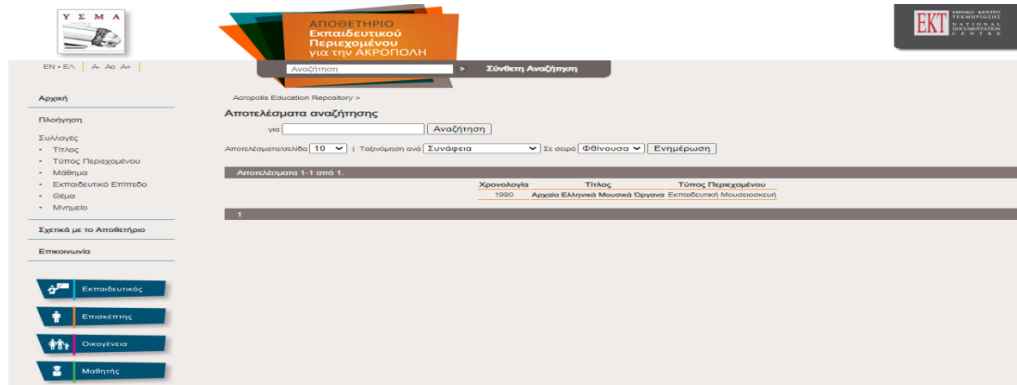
Υ Σ Μ Α

ΑΠΟΘΕΤΗΡΙΟ Εκπαιδευτικού Περιεχομένου για την ΑΚΡΟΠΟΛΗ

ΕΚΤ ΕΘΝΙΚΟ ΚΕΝΤΡΟ ΤΕΚΜΗΡΙΩΣΗΣ NATIONAL DOCUMENTATION CENTRE

EN • ΕΛ | A- Aο A+

Αναζήτηση » Σύνθετη Αναζήτηση

Αρχική

Πλοήγηση

Συλλογές
• Τίτλος
• Τύπος Περιεχομένου
• Μάθημα
• Εκπαιδευτικό Επίπεδο
• Θέμα
• Μνημείο

Σχετικά με το Αποθετήριο

Επικοινωνία

Εκπαιδευτικός

Επισκέπτης

Οικογένεια

Μαθητής

Acropolis Education Repository >

Αποτελέσματα αναζήτησης

για Αναζήτηση

Αποτελέσματα/σελίδα 10 | Ταξινόμηση ανά Συνάφεια Σε σειρά Φθίνουσα Ενημέρωση

Αποτελέσματα 1-1 από 1.

| Χρονολογία | Τίτλος | Τύπος Περιεχομένου |
|---|---|---|
| 1990 | Αρχαία Ελληνικά Μουσικά Όργανα | Εκπαιδευτική Μουσειοσκευή |

1